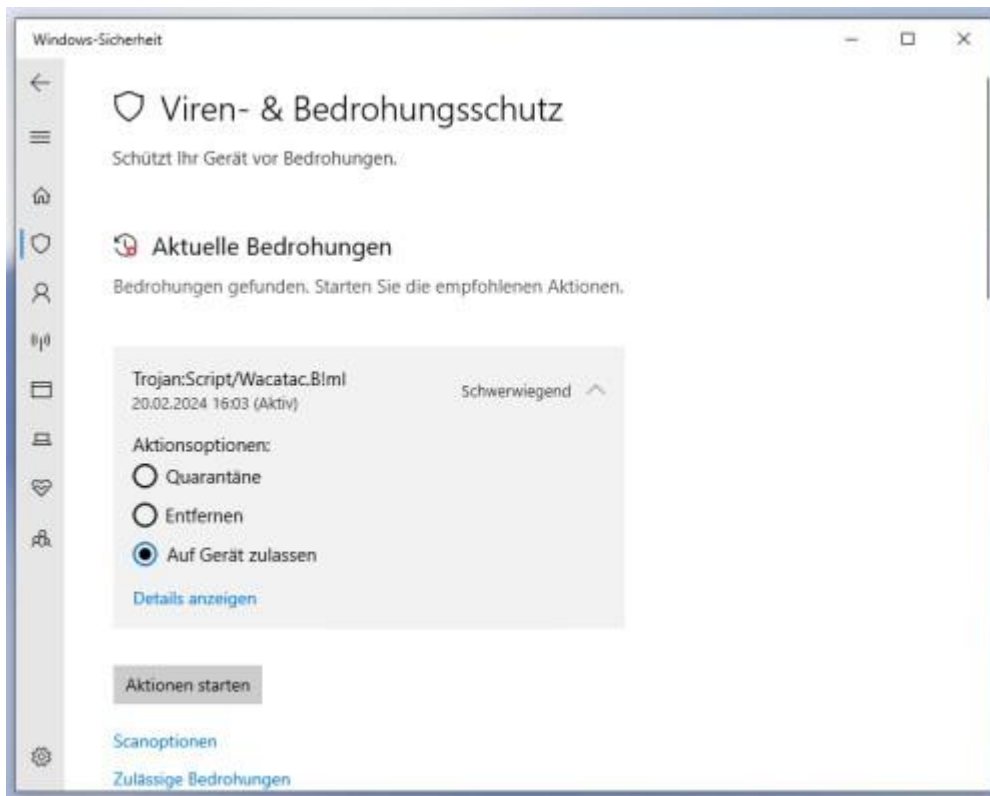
Windows-Sicherheit

Viren- & Bedrohungsschutz

Schützt Ihr Gerät vor Bedrohungen.

Aktuelle Bedrohungen

Bedrohungen gefunden. Starten Sie die empfohlenen Aktionen.

Trojan:Script/Wacatac.B!ml
20.02.2024 16:03 (Aktiv)

Schwerwiegend

Aktionsoptionen:

Quarantäne

Entfernen

Auf Gerät zulassen

Details anzeigen

Aktionen starten

Scanoptionen

Zulässige Bedrohungen